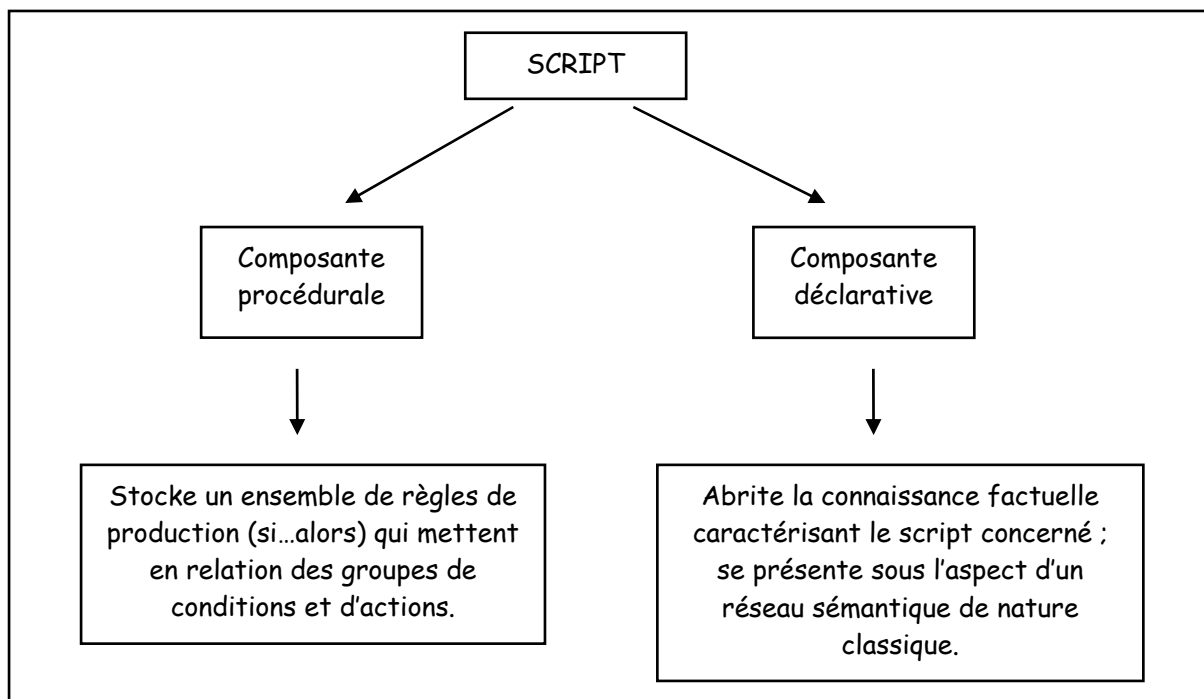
SCRIPT

Composante procédurale

Composante déclarative

Stocke un ensemble de règles de production (si…alors) qui mettent en relation des groupes de conditions et d’actions.

Abrite la connaissance factuelle caractérisant le script concerné ; se présente sous l’aspect d’un réseau sémantique de nature classique.